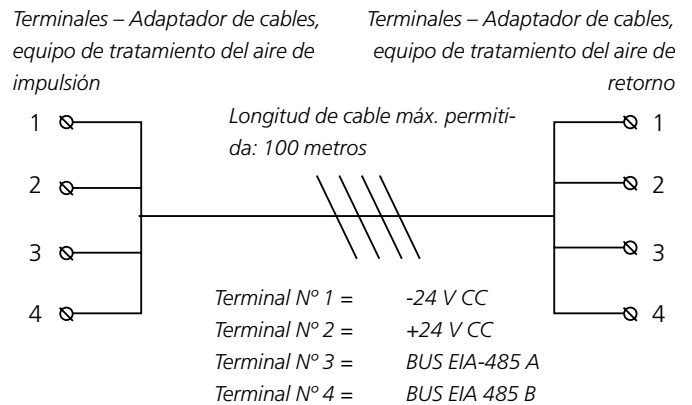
Terminales – Adaptador de cables, equipo de tratamiento del aire de impulsión

Terminales – Adaptador de cables, equipo de tratamiento del aire de retorno

1
2
3
4

Longitud de cable máx. permitida: 100 metros

1
2
3
4

Terminal Nº 1 = -24 V CC
Terminal Nº 2 = +24 V CC
Terminal Nº 3 = BUS EIA-485 A
Terminal Nº 4 = BUS EIA 485 B